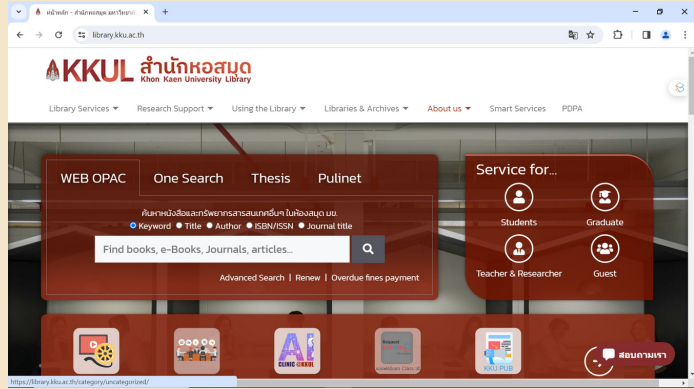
หน้าหลัก - สำนักหอสมุด มหาวิทยาลั ×
+
library.kku.ac.th

KKUL สำนักหอสมุด
Khon Kaen University Library

Library Services ▾ Research Support ▾ Using the Library ▾ Libraries & Archives ▾ About us ▾ Smart Services PDPA

WEB OPAC One Search Thesis Pulinet

ค้นหาหนังสือและทรัพยากรสารสนเทศอื่นๆ ในห้องสมุด มข.
Keyword Title Author ISBN/ISSN Journal title

Find books, e-Books, Journals, articles...

Advanced Search | Renew | Overdue fines payment

Service for...

Students
Graduate
Teacher & Researcher
Guest

AI CLINIC @KKUL
KKU PUB

สอบถามเรา

https://library.kku.ac.th/category/uncategorized/